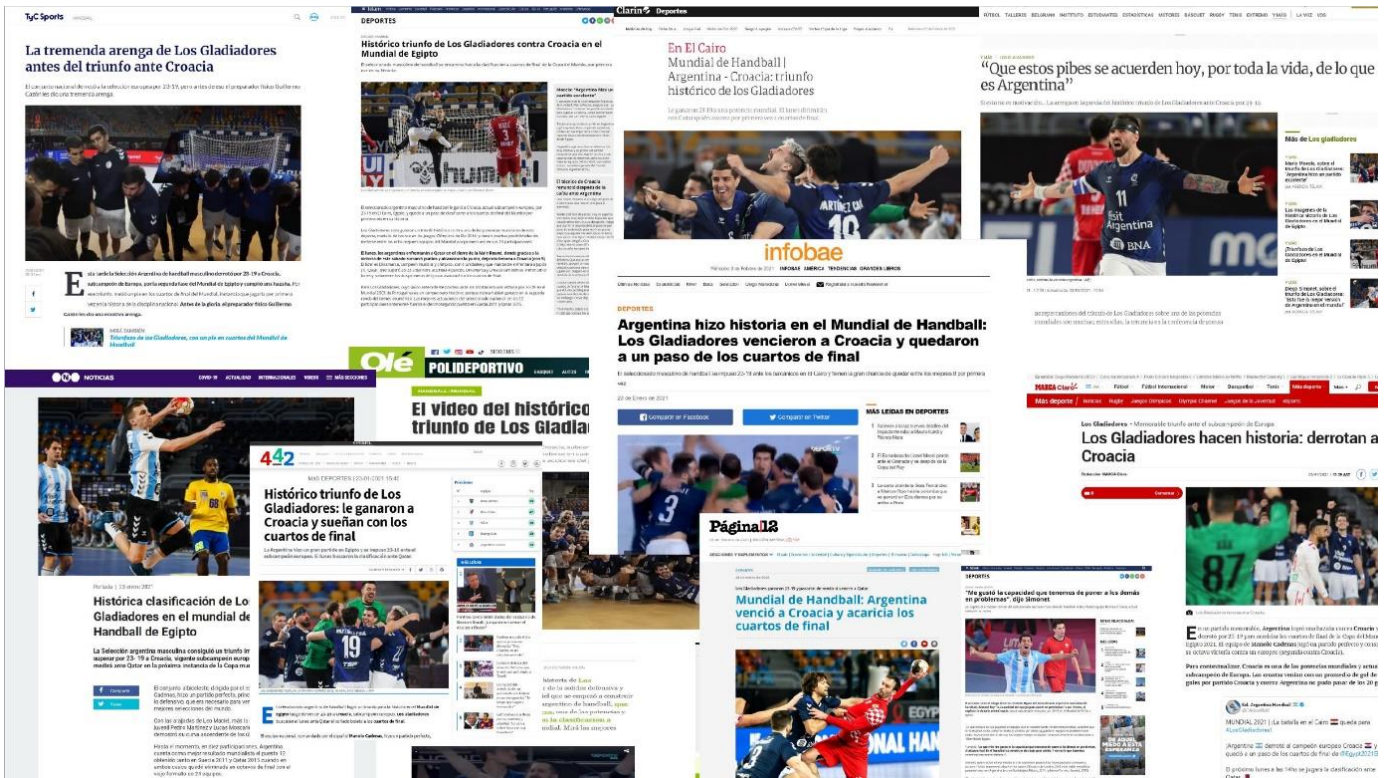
TyC Sports

La tremenda arenga de Los Gladiadores antes del triunfo ante Croacia

El conjunto nacional derrotó a la selección europea por 23-19, pero antes de eso el preparador físico Guillermo Cadierno les dio una tremenda arenga.

Esta tarde la Selección Argentina de handball masculino derrotó por 23-19 a Croacia, subcampeón de Europa, por la segunda fase del Mundial de Egipto y cumplió una hazaña. Por ese motivo, está muy cerca de los cuartos de final del Mundial, instancia que jugará por primera vez en la historia de la disciplina nacional. Antes de la gloria, el preparador físico Guillermo Cadierno les dio una tremenda arenga.

DEPORTES

Histórico triunfo de Los Gladiadores contra Croacia en el Mundial de Egipto

Olé

POLIDEPORTIVO

El video del histórico triunfo de Los Gladia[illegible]

Clarín Deportes

En El Cairo

Mundial de Handball | Argentina - Croacia: triunfo histórico de los Gladiadores

"Que estos pibes se acuerden hoy, por toda la vida, de lo que es Argentina"

Más de Los gladiadores

infobae

DEPORTES

Argentina hizo historia en el Mundial de Handball: Los Gladiadores vencieron a Croacia y quedaron a un paso de los cuartos de final

Compartir en Facebook

Compartir en Twitter

MÁS LEÍDAS EN DEPORTES

NOTICIAS

Histórica clasificación de Los Gladiadores en el mundial de Handball de Egipto

442

Histórico triunfo de Los Gladiadores: le ganaron a Croacia y sueñan con los cuartos de final

Página12

Mundial de Handball: Argentina venció a Croacia y acaricia los cuartos de final

DEPORTES

"Me gustó la capacidad que tenemos de poner a los demás en problemas", dijo Simonet

MARCA Claro

Más deporte

Los Gladiadores hacen historia: derrotan a Croacia

MUNDIAL 2021 | La batalla en el Cairo queda para ¡LosGladiadores!